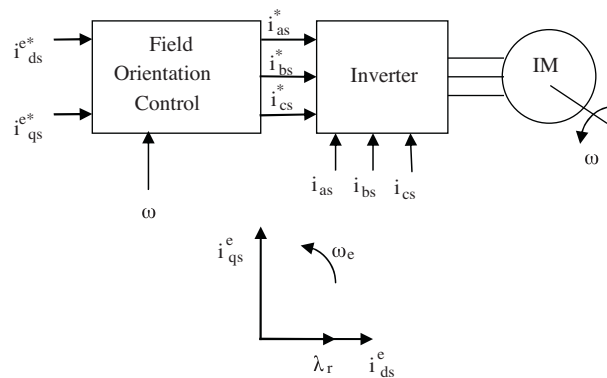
$i_{ds}^{e*}$

$i_{qs}^{e*}$

Field Orientation Control

$\omega$

$i_{as}^{*}$

$i_{bs}^{*}$

$i_{cs}^{*}$

Inverter

$i_{as}$ $i_{bs}$ $i_{cs}$

IM

$\omega$

$i_{qs}^{e}$

$\omega_e$

$\lambda_r$

$i_{ds}^{e}$